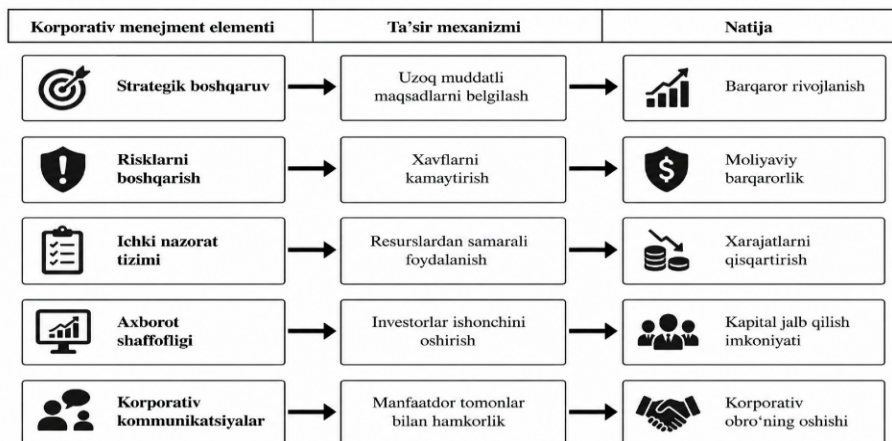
| Korporativ menejment elementi | Ta’sir mexanizmi | Natija |
|---|---|---|
| Strategik boshqaruv | Uzoq muddatli maqsadlarni belgilash | Barqaror rivojlanish |
| Risklarni boshqarish | Xavflarni kamaytirish | Moliyaviy barqarorlik |
| Ichki nazorat tizimi | Resurslardan samarali foydalanish | Xarajatlarni qisqartirish |
| Axborot shaffofligi | Investorlar ishonchini oshirish | Kapital jalb qilish imkoniyati |
| Korporativ kommunikatsiyalar | Manfaatdor tomonlar bilan hamkorlik | Korporativ obro‘ning oshishi |